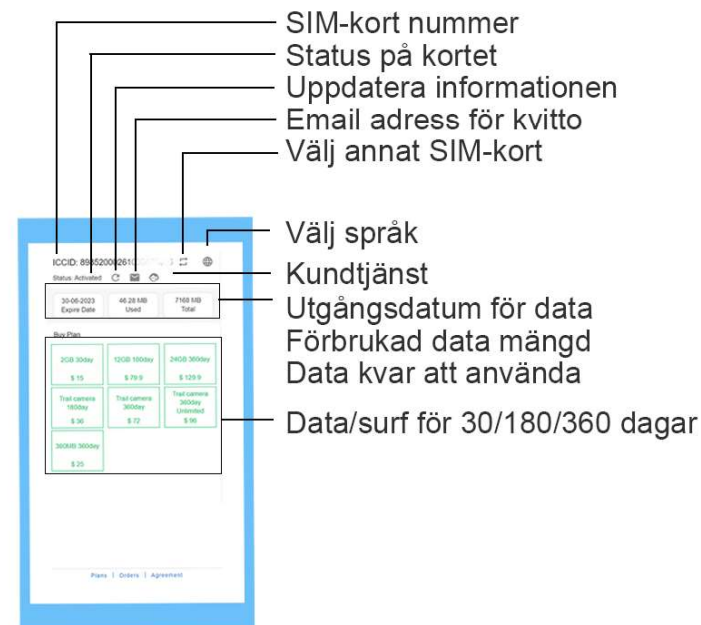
SIM-kort nummer
Status på kortet
Uppdatera informationen
Email adress för kvitto
Välj annat SIM-kort

ICCID: 898520092610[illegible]

Välj språk

Status: Activated

Kundtjänst

30-06-2023
Expire Date

46.28 MB
Used

7168 MB
Total

Utgångsdatum för data
Förbrukad data mängd
Data kvar att använda

Buy Plan

2GB 30day
$ 15

12GB 100day
$ 79.9

24GB 360day
$ 129.9

Trail camera 180day
$ 36

Trail camera 360day
$ 72

Trail camera 360day Unlimited
$ 96

360MB 360day
$ 25

Data/surf för 30/180/360 dagar

Plans | Orders | Agreement